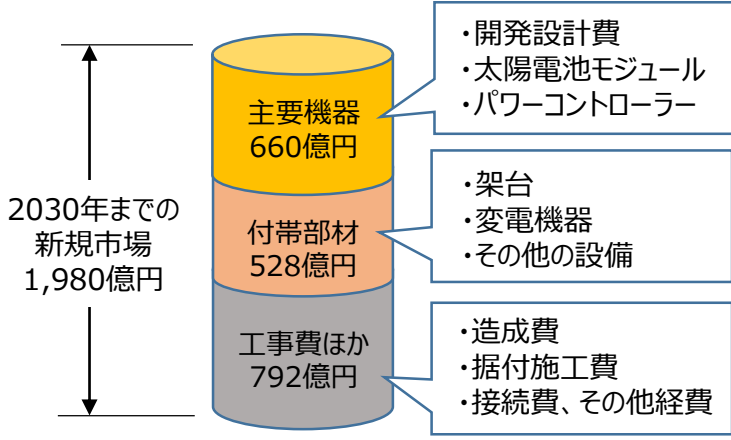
2030年までの
新規市場
1,980億円

主要機器
660億円

・開発設計費
・太陽電池モジュール
・パワーコントローラー

付帯部材
528億円

・架台
・変電機器
・その他の設備

工事費ほか
792億円

・造成費
・据付施工費
・接続費、その他経費